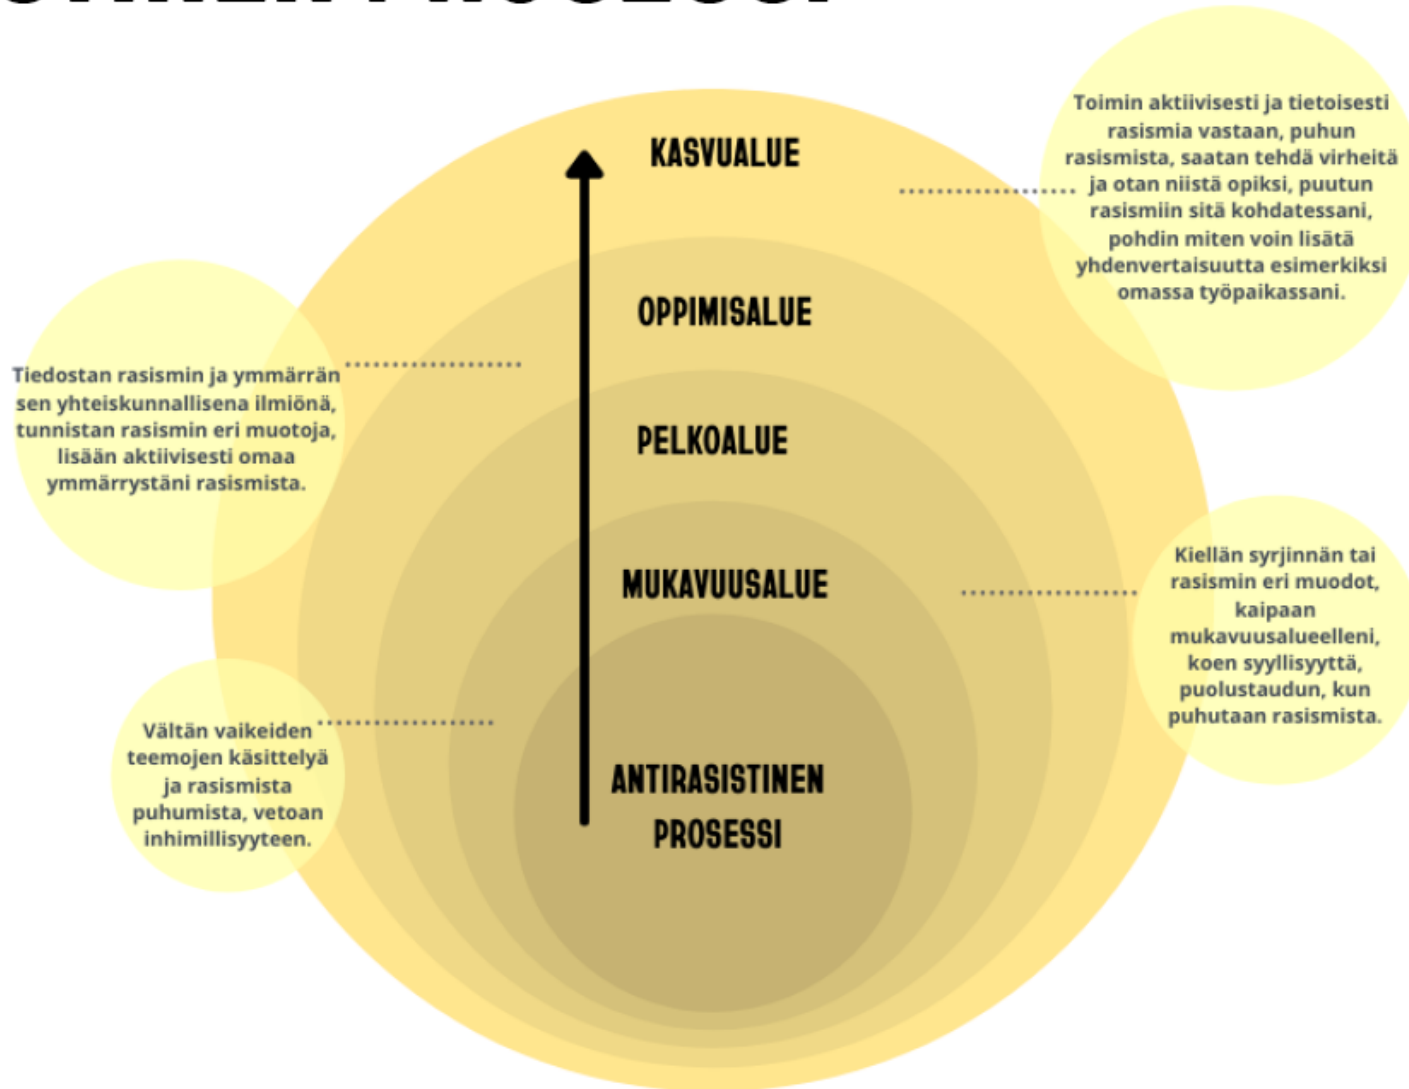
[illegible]

KASVUALUE

Toimin aktiivisesti ja tietoisesti rasismia vastaan, puhun rasismista, saatan tehdä virheitä ja otan niistä opiksi, puutun rasismiin sitä kohdatessani, pohdin miten voin lisätä yhdenvertaisuutta esimerkiksi omassa työpaikassani.

OPPIMISALUE

Tiedostan rasismin ja ymmärrän sen yhteiskunnallisena ilmiönä, tunnistan rasismin eri muotoja, lisään aktiivisesti omaa ymmärrystäni rasismista.

PELKOALUE

MUKAVUUSALUE

Kiellän syrjinnän tai rasismin eri muodot, kaipaan mukavuusalueelleni, koen syyllisyyttä, puolustaudun, kun puhutaan rasismista.

Vältän vaikeiden teemojen käsittelyä ja rasismista puhumista, vetoan inhimillisyyteen.

ANTIRASISTINEN PROSESSI